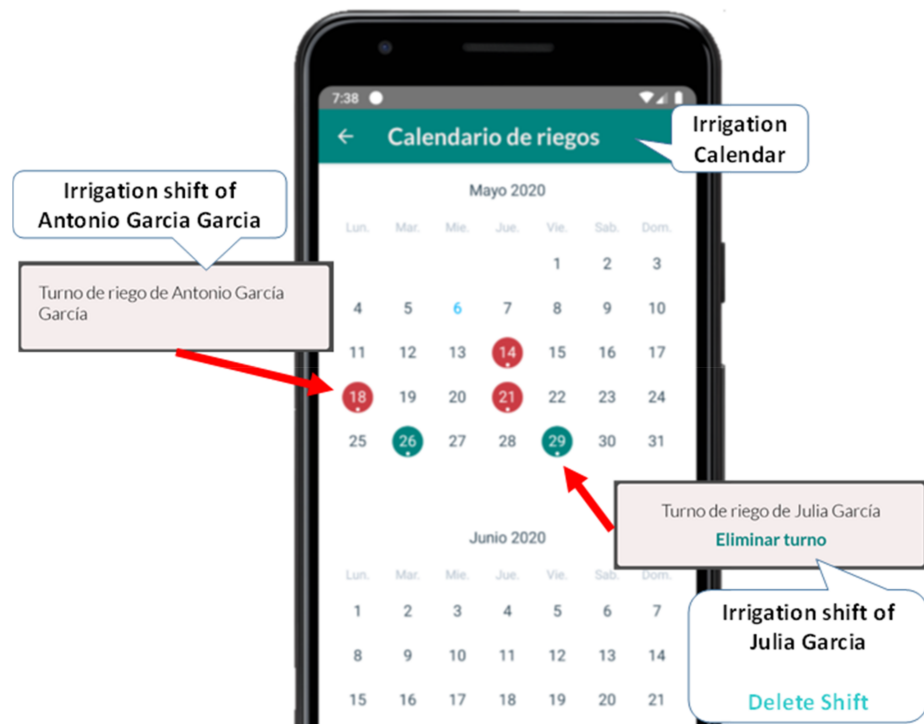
7:38

Calendario de riegos

Irrigation Calendar

Irrigation shift of Antonio Garcia Garcia

Mayo 2020

| Lun. | Mar. | Mie. | Jue. | Vie. | Sab. | Dom. |
|---|---|---|---|---|---|---|
| | | | | 1 | 2 | 3 |
| 4 | 5 | 6 | 7 | 8 | 9 | 10 |
| 11 | 12 | 13 | 14 | 15 | 16 | 17 |
| 18 | 19 | 20 | 21 | 22 | 23 | 24 |
| 25 | 26 | 27 | 28 | 29 | 30 | 31 |

Turno de riego de Antonio García García

Turno de riego de Julia García
Eliminar turno

Junio 2020

| Lun. | Mar. | Mie. | Jue. | Vie. | Sab. | Dom. |
|---|---|---|---|---|---|---|
| 1 | 2 | 3 | 4 | 5 | 6 | 7 |
| 8 | 9 | 10 | 11 | 12 | 13 | 14 |
| 15 | 16 | 17 | 18 | 19 | 20 | 21 |

Irrigation shift of Julia Garcia

Delete Shift